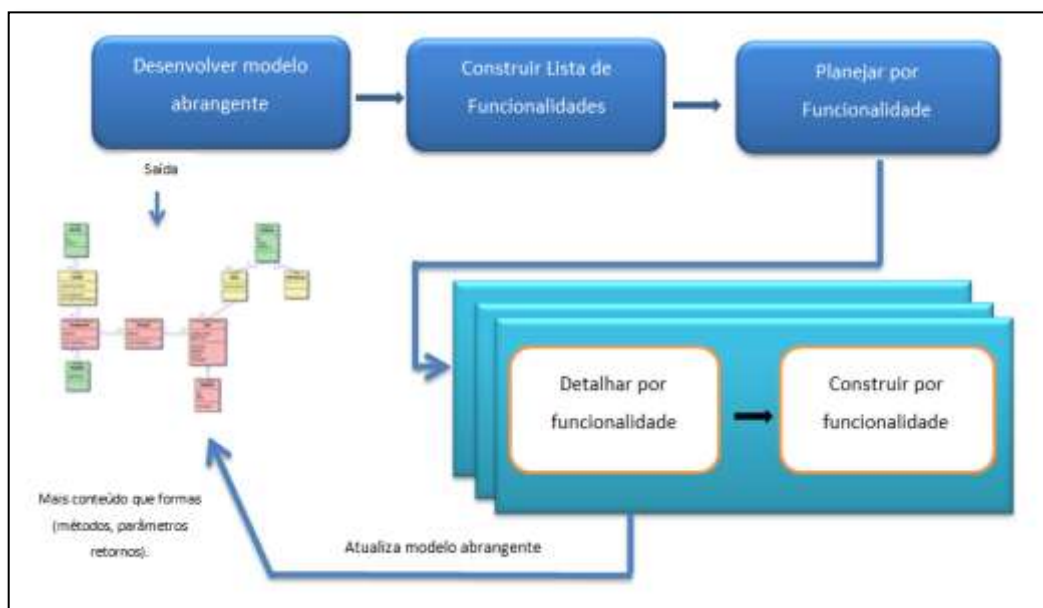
Desenvolver modelo abrangente

Construir Lista de Funcionalidades

Planejar por Funcionalidade

Saída

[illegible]

Detalhar por funcionalidade

Construir por funcionalidade

Mais conteúdo que formas (métodos, parâmetros retornos).

Atualiza modelo abrangente